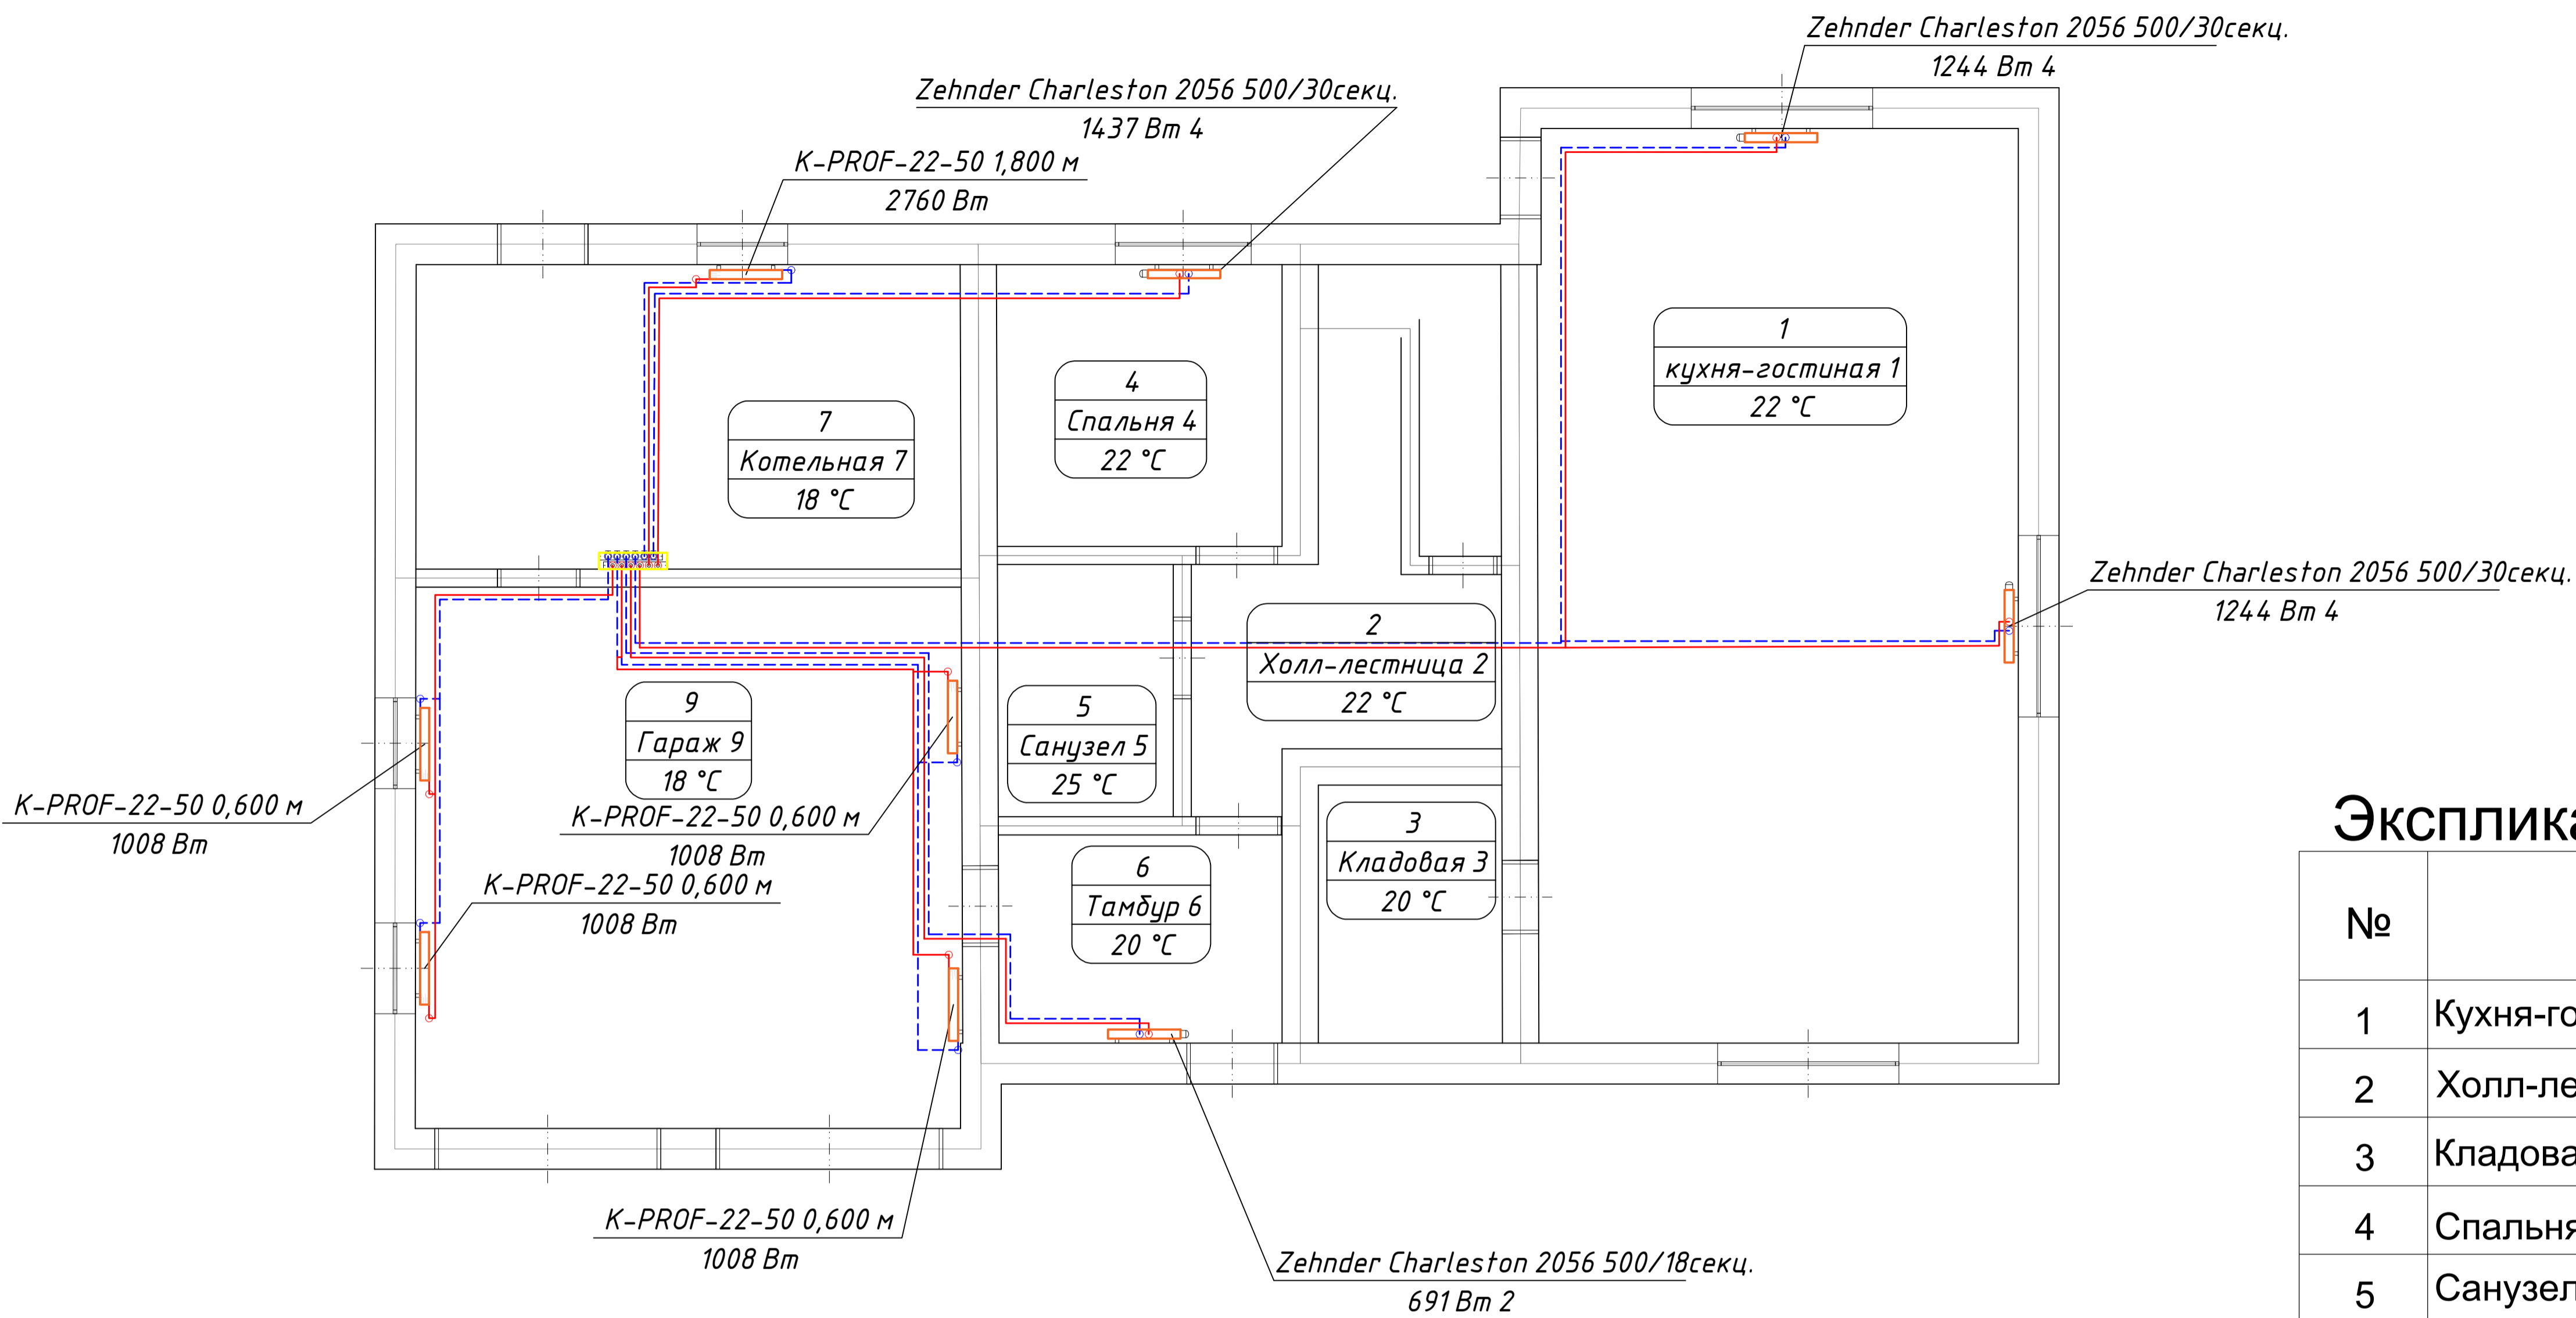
Zehnder Charleston 2056 500/30секц.
1244 Вт 4

Zehnder Charleston 2056 500/30секц.
1437 Вт 4

K-PROF-22-50 1,800 м
2760 Вт

1
кухня-гостиная 1
22 °C

7
Котельная 7
18 °C

4
Спальня 4
22 °C

Zehnder Charleston 2056 500/30секц.
1244 Вт 4

2
Холл-лестница 2
22 °C

9
Гараж 9
18 °C

5
Санузел 5
25 °C

K-PROF-22-50 0,600 м
1008 Вт

K-PROF-22-50 0,600 м
1008 Вт

K-PROF-22-50 0,600 м
1008 Вт

6
Тамбур 6
20 °C

3
Кладовая 3
20 °C

K-PROF-22-50 0,600 м
1008 Вт

Zehnder Charleston 2056 500/18секц.
691 Вт 2

Эксплика

| № | |
|---|---|
| 1 | Кухня-го |
| 2 | Холл-ле |
| 3 | Кладова |
| 4 | Спальня |
| 5 | Санузел |